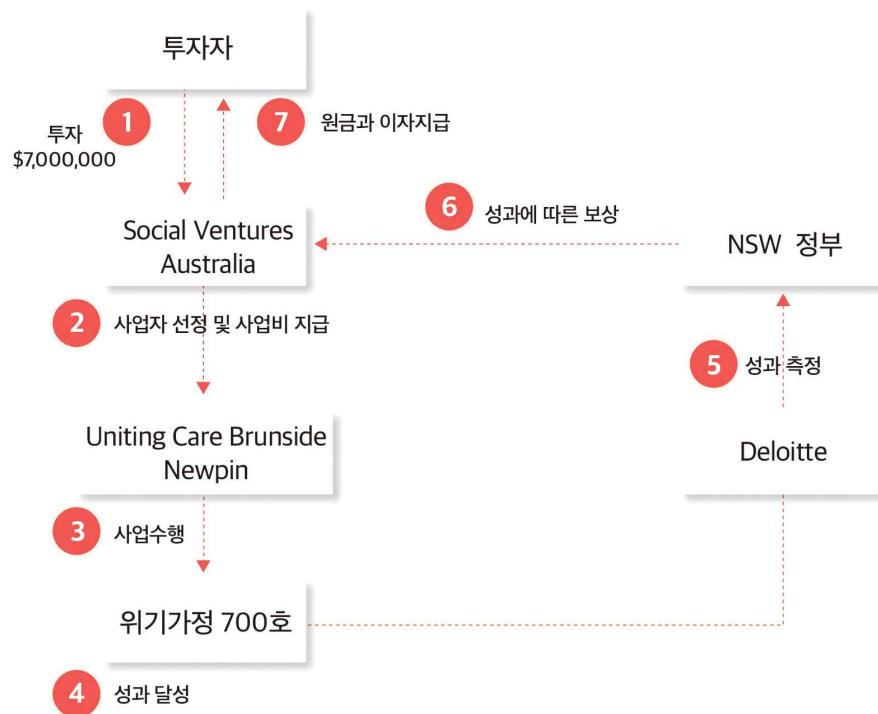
투자자

1 투자 $7,000,000

7 원금과 이자지급

Social Ventures Australia

6 성과에 따른 보상

NSW 정부

2 사업자 선정 및 사업비 지급

5 성과 측정

Uniting Care Brunside Newpin

Deloitte

3 사업수행

위기가정 700호

4 성과 달성